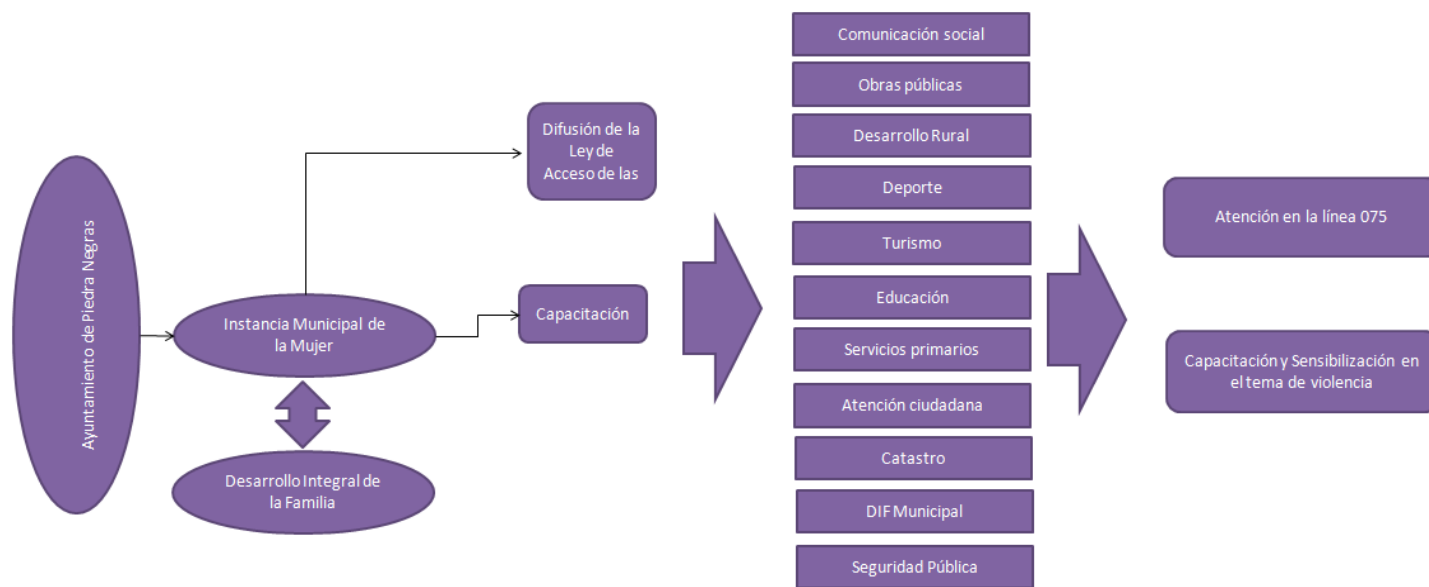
Ayuntamiento de Piedra Negras

Instancia Municipal de la Mujer

Desarrollo Integral de la Familia

Difusión de la Ley de Acceso de las

Capacitación

Comunicación social

Obras públicas

Desarrollo Rural

Deporte

Turismo

Educación

Servicios primarios

Atención ciudadana

Catastro

DIF Municipal

Seguridad Pública

Atención en la línea 075

Capacitación y Sensibilización en el tema de violencia